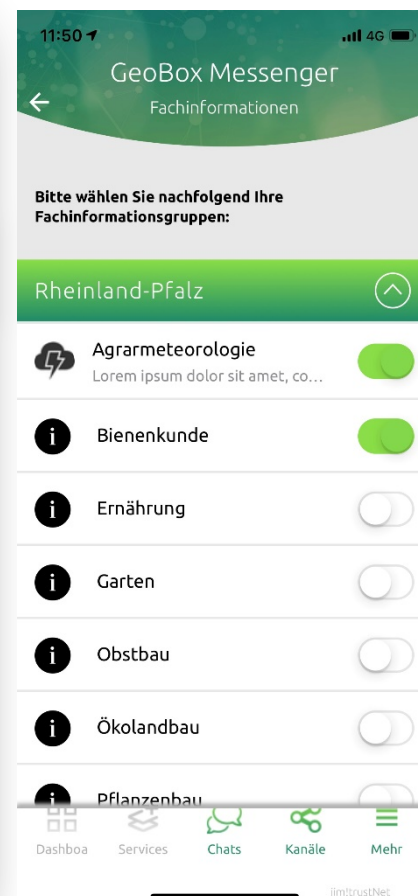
11:50 4G

GeoBox Messenger
Fachinformationen

Bitte wählen Sie nachfolgend Ihre Fachinformationsgruppen:

Rheinland-Pfalz

Agrarmeteorologie
Lorem ipsum dolor sit amet, co...

Bienenkunde

Ernährung

Garten

Obstbau

Ökolandbau

Pflanzenbau

Dashboa Services Chats Kanäle Mehr

jim!trustNet